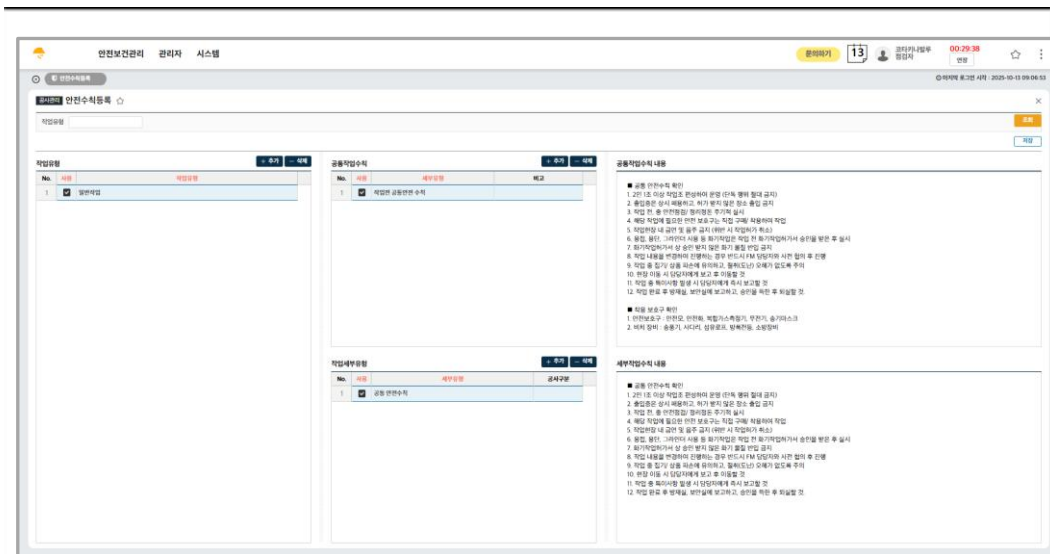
안전보건관리 관리자 시스템

문의하기 13 코타키나발루 점검자 00:29:38 연장

안전수칙등록

마지막 로그인 시각 : 2025-10-13 09:06:53

공사관리 안전수칙등록 ☆

작업유형

조회

저장

작업유형

+ 추가 − 삭제

| No. | 사용 | 작업유형 |
|---|---|---|
| 1 | ☑ | 일반작업 |

공통작업수칙

+ 추가 − 삭제

| No. | 사용 | 세부유형 | 비고 |
|---|---|---|---|
| 1 | ☑ | 작업완 공통안전 수칙 | |

공통작업수칙 내용

■ 공통 안전수칙 확인
1. 2인 1조 이상 작업조 편성하여 운영 (단독 행위 절대 금지)
2. 출입증은 상시 패용하고, 허가 받지 않은 장소 출입 금지
3. 작업 전, 중 안전점검/ 정리정돈 주기적 실시
4. 해당 작업에 필요한 안전 보호구는 직접 구매/ 착용하며 작업
5. 작업현장 내 금연 및 음주 금지 (위반 시 작업허가 취소)
6. 용접, 용단, 그라인더 사용 등 화기작업은 작업 전 화기작업허가서 승인을 받은 후 실시
7. 화기작업허가서 상 승인 받지 않은 화기 물질 반입 금지
8. 작업 내용을 변경하여 진행하는 경우 반드시 FM 담당자와 사전 협의 후 진행
9. 작업 중 집기/ 상품 파손에 유의하고, 월(도난) 오해가 없도록 주의
10. 현장 이동 시 담당자에게 보고 후 이동할 것
11. 작업 중 특이사항 발생 시 담당자에게 즉시 보고할 것
12. 작업 완료 후 방해물, 보안실에 보고하고, 승인을 득한 후 퇴실할 것

■ 작업 보호구 확인
1. 안전보호구 : 안전모, 안전화, 복합가스측정기, 무전기, 송기마스크
2. 비치 장비 : 송풍기, 사다리, 섬유로프, 방폭전등, 소방장비

작업세부유형

+ 추가 − 삭제

| No. | 사용 | 세부유형 | 공사구분 |
|---|---|---|---|
| 1 | ☑ | 공통 안전수칙 | |

세부작업수칙 내용

■ 공통 안전수칙 확인
1. 2인 1조 이상 작업조 편성하여 운영 (단독 행위 절대 금지)
2. 출입증은 상시 패용하고, 허가 받지 않은 장소 출입 금지
3. 작업 전, 중 안전점검/ 정리정돈 주기적 실시
4. 해당 작업에 필요한 안전 보호구는 직접 구매/ 착용하며 작업
5. 작업현장 내 금연 및 음주 금지 (위반 시 작업허가 취소)
6. 용접, 용단, 그라인더 사용 등 화기작업은 작업 전 화기작업허가서 승인을 받은 후 실시
7. 화기작업허가서 상 승인 받지 않은 화기 물질 반입 금지
8. 작업 내용을 변경하여 진행하는 경우 반드시 FM 담당자와 사전 협의 후 진행
9. 작업 중 집기/ 상품 파손에 유의하고, 월(도난) 오해가 없도록 주의
10. 현장 이동 시 담당자에게 보고 후 이동할 것
11. 작업 중 특이사항 발생 시 담당자에게 즉시 보고할 것
12. 작업 완료 후 방해물, 보안실에 보고하고, 승인을 득한 후 퇴실할 것